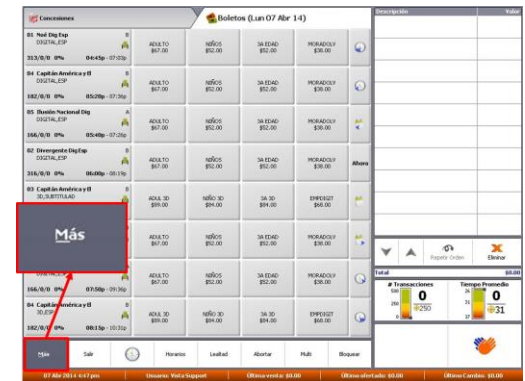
Concesiones

Boletos (Lun 07 Abr 14)

Descripción

Valor

01 Noé Dig Esp
DIGITAL,ESP
313/0/0 0% 04:45p - 07:03p

ADULTO $67.00

NIÑOS $52.00

3A EDAD $52.00

MORADOLY $38.00

04 Capitán América y El
DIGITAL,ESP
182/0/0 0% 05:20p - 07:36p

ADULTO $67.00

NIÑOS $52.00

3A EDAD $52.00

MORADOLY $38.00

05 Ilusión Nacional Dig
DIGITAL,ESP
166/0/0 0% 05:40p - 07:26p

ADULTO $67.00

NIÑOS $52.00

3A EDAD $52.00

MORADOLY $38.00

02 Divergente Dig Esp
DIGITAL,ESP
316/0/0 0% 06:00p - 08:19p

ADULTO $67.00

NIÑOS $52.00

3A EDAD $52.00

MORADOLY $38.00

Ahora

03 Capitán América y El
3D,SUBTITULAD

ADUL 3D $89.00

NIÑO 3D $84.00

3A 3D $84.00

EMPD3D/T $68.00

Más

ADULTO $67.00

NIÑOS $52.00

3A EDAD $52.00

MORADOLY $38.00

ADULTO $67.00

NIÑOS $52.00

3A EDAD $52.00

MORADOLY $38.00

166/0/0 0% 07:50p - 09:36p

04 Capitán América y El
3D,ESP
182/0/0 0% 08:15p - 10:31p

ADUL 3D $89.00

NIÑO 3D $84.00

3A 3D $84.00

EMPD3D/T $68.00

Repetir Orden

Eliminar

Total

$0.00

# Transacciones

0

250

Tiempo Promedio

0

31

Más

Salir

Horarios

Lealtad

Abortar

Multi

Bloquear

07 Abr 2014 6:47 pm

Usuario: Vista Support

Última venta: $0.00

Último ofertado: $0.00

Último Cambio: $0.00